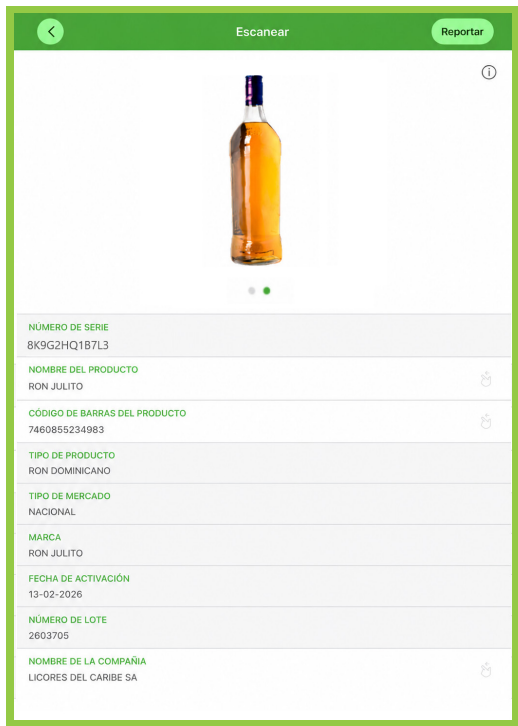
Escanear

Reportar

NÚMERO DE SERIE
8K9G2HQ1B7L3

NOMBRE DEL PRODUCTO
RON JULITO

CÓDIGO DE BARRAS DEL PRODUCTO
7460855234983

TIPO DE PRODUCTO
RON DOMINICANO

TIPO DE MERCADO
NACIONAL

MARCA
RON JULITO

FECHA DE ACTIVACIÓN
13-02-2026

NÚMERO DE LOTE
2603705

NOMBRE DE LA COMPAÑIA
LICORES DEL CARIBE SA